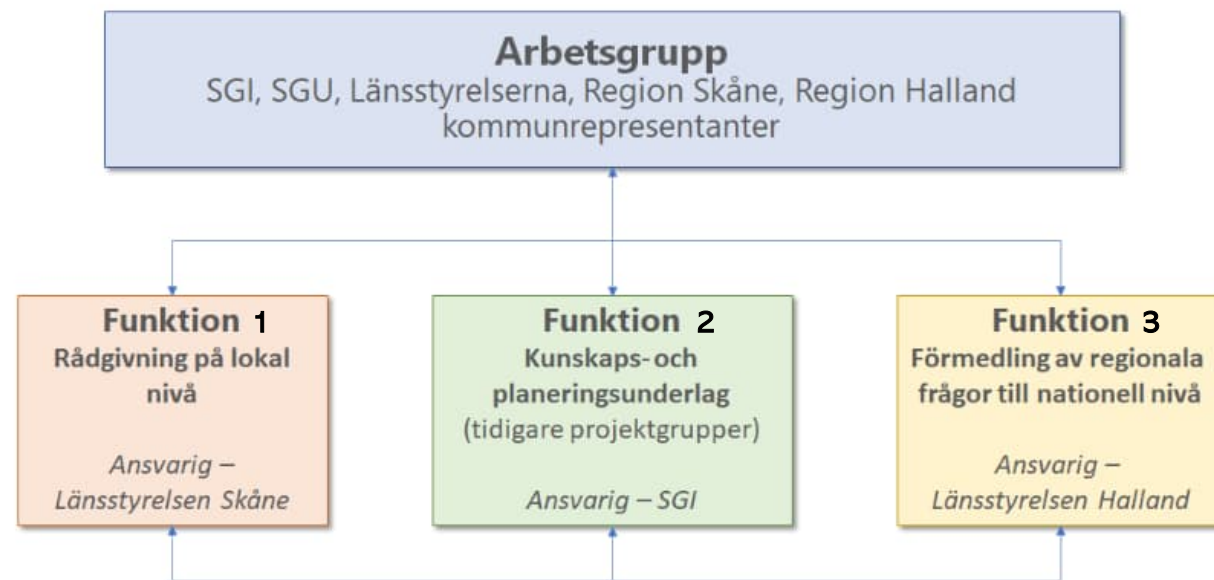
Arbetsgrupp
SGI, SGU, Länsstyrelserna, Region Skåne, Region Halland kommunrepresentanter

Funktion 1
Rådgivning på lokal nivå

Ansvarig – Länsstyrelsen Skåne

Funktion 2
Kunskaps- och planeringsunderlag
(tidigare projektgrupper)

Ansvarig – SGI

Funktion 3
Förmedling av regionala frågor till nationell nivå

Ansvarig – Länsstyrelsen Halland